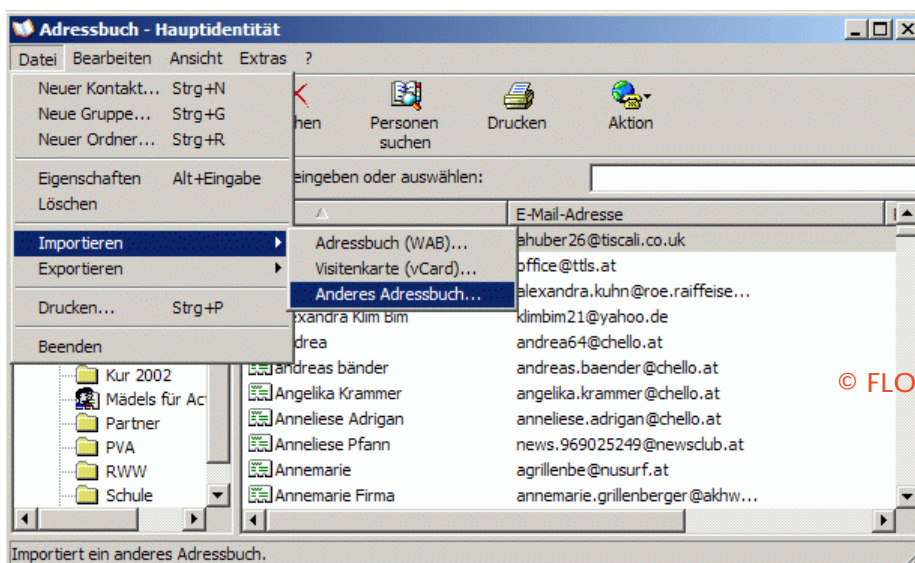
Adressbuch - Hauptidentität

Datei Bearbeiten Ansicht Extras ?

Neuer Kontakt... Strg+N
Neue Gruppe... Strg+G
Neuer Ordner... Strg+R
Eigenschaften Alt+Eingabe
Löschen
Importieren
Exportieren
Drucken... Strg+P
Beenden

Adressbuch (WAB)...
Visitenkarte (vCard)...
Anderes Adressbuch...

chen
Personen suchen
Drucken
Aktion

eingeben oder auswählen:

E-Mail-Adresse

ahuber26@tiscali.co.uk
office@ttls.at
alexandra.kuhn@roe.raiffeise...
exandra Klim Bim klimbim21@yahoo.de
drea andrea64@chello.at
andreas bänder andreas.baender@chello.at
Angelika Krammer angelika.krammer@chello.at
Anneliese Adrigan anneliese.adrigan@chello.at
Anneliese Pfann news.969025249@newsclub.at
Annemarie agrillenbe@nusurf.at
Annemarie Firma annemarie.grillenberger@akhw...

Kur 2002
Mädels für Ac
Partner
PVA
RWW
Schule

© FLO

Importiert ein anderes Adressbuch.